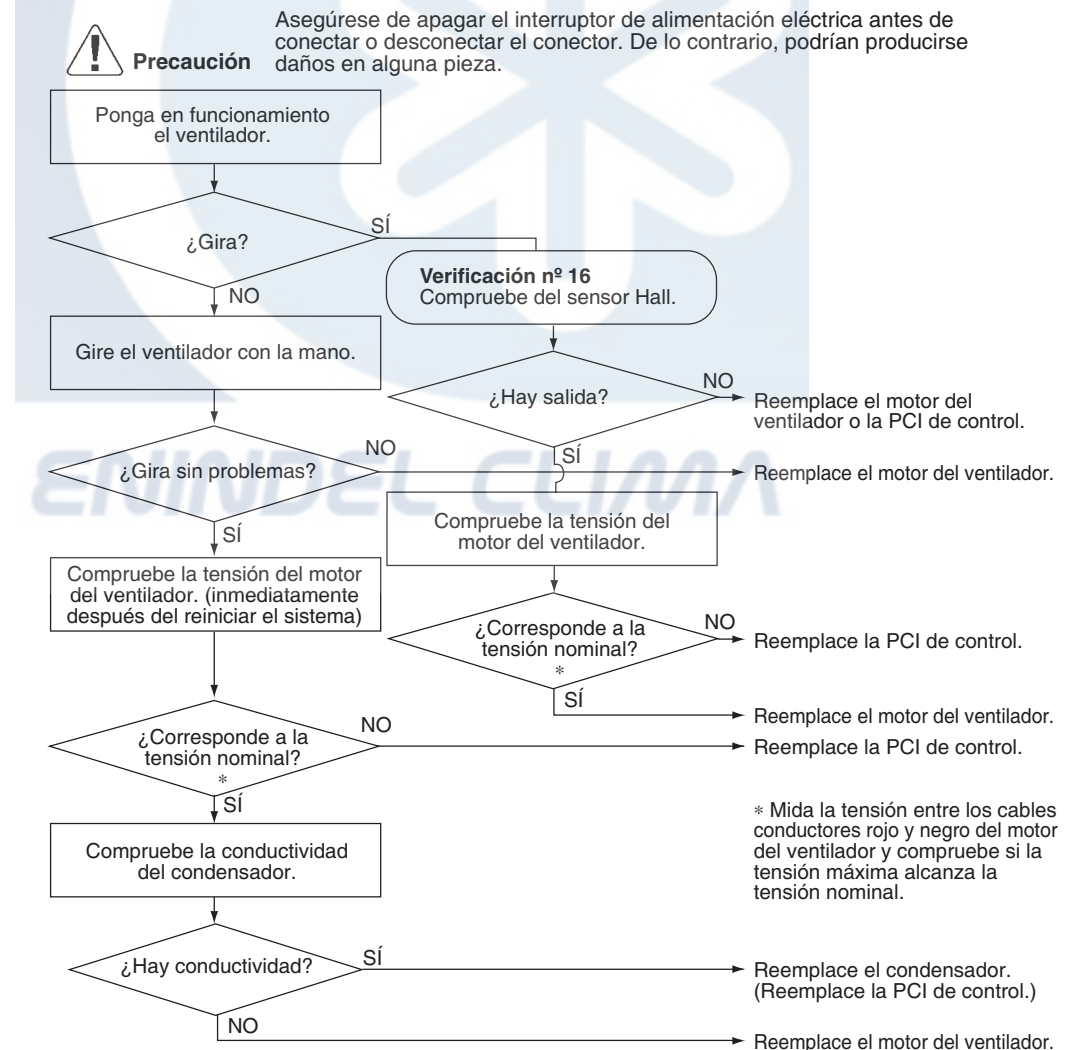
Precaución

Asegúrese de apagar el interruptor de alimentación eléctrica antes de conectar o desconectar el conector. De lo contrario, podrían producirse daños en alguna pieza.

Ponga en funcionamiento el ventilador.

¿Gira?

SÍ

NO

Verificación nº 16
Compruebe del sensor Hall.

Gire el ventilador con la mano.

¿Hay salida?

NO

Reemplace el motor del ventilador o la PCI de control.

SÍ

¿Gira sin problemas?

NO

Reemplace el motor del ventilador.

SÍ

Compruebe la tensión del motor del ventilador.

Compruebe la tensión del motor del ventilador. (inmediatamente después del reiniciar el sistema)

¿Corresponde a la tensión nominal?
*

NO

Reemplace la PCI de control.

SÍ

Reemplace el motor del ventilador.

¿Corresponde a la tensión nominal?
*

NO

Reemplace la PCI de control.

SÍ

* Mida la tensión entre los cables conductores rojo y negro del motor del ventilador y compruebe si la tensión máxima alcanza la tensión nominal.

Compruebe la conductividad del condensador.

¿Hay conductividad?

SÍ

Reemplace el condensador. (Reemplace la PCI de control.)

NO

Reemplace el motor del ventilador.